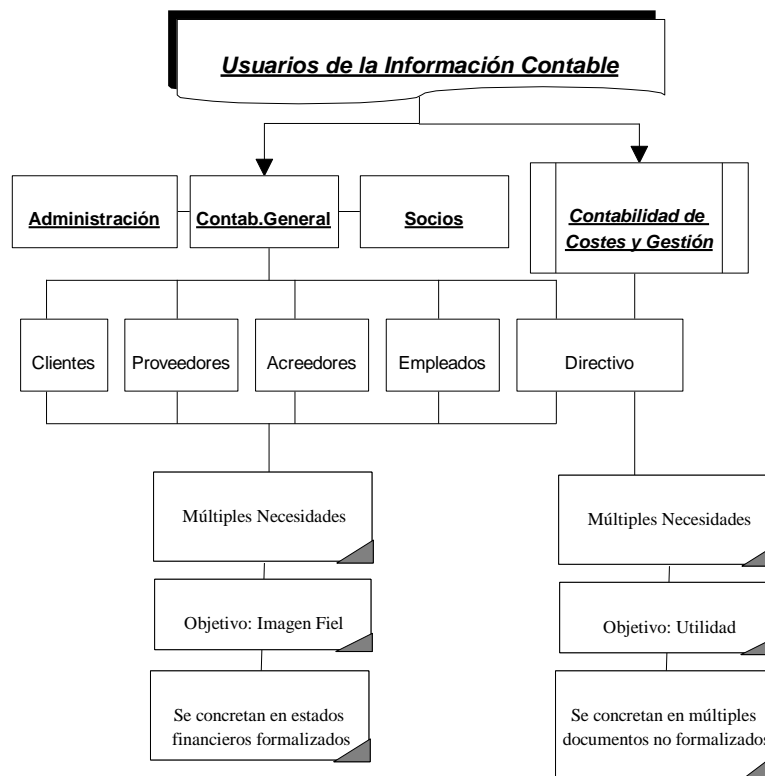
Usuarios de la Información Contable

Administración

Contab.General

Socios

Contabilidad de Costes y Gestión

Clientes

Proveedores

Acreedores

Empleados

Directivo

Múltiples Necesidades

Objetivo: Imagen Fiel

Se concretan en estados financieros formalizados

Múltiples Necesidades

Objetivo: Utilidad

Se concretan en múltiples documentos no formalizados